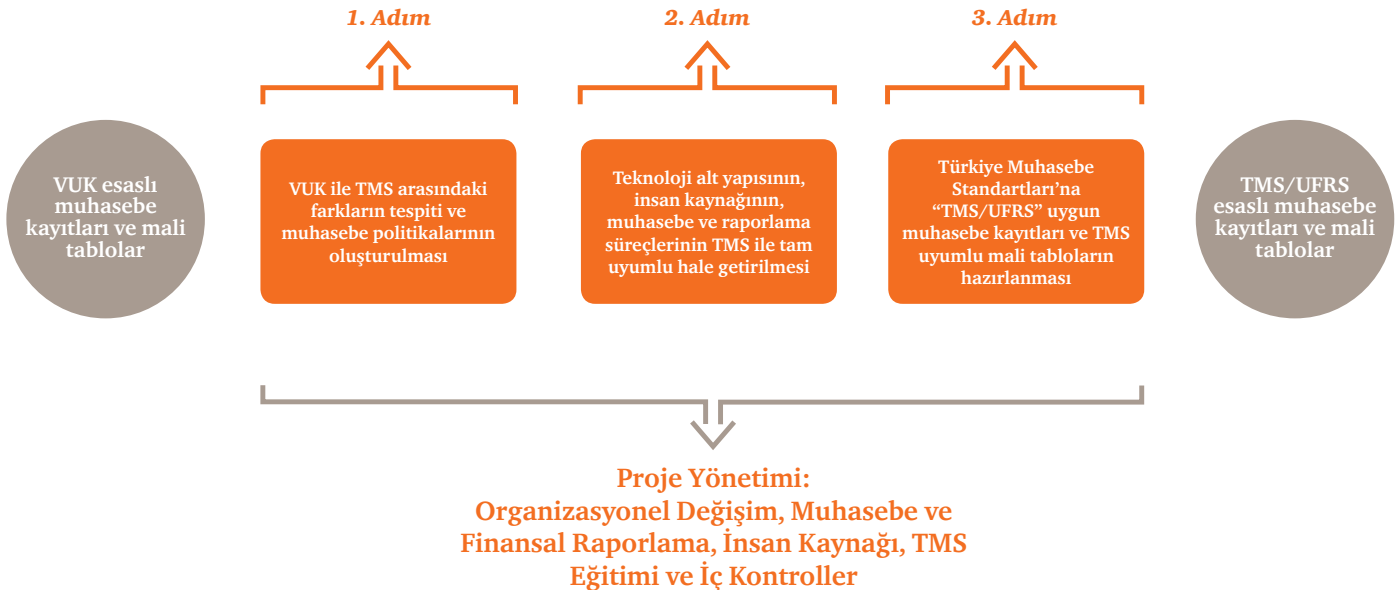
VUK esaslı muhasebe kayıtları ve mali tablolar

1. Adım

VUK ile TMS arasındaki farkların tespiti ve muhasebe politikalarının oluşturulması

2. Adım

Teknoloji alt yapısının, insan kaynağının, muhasebe ve raporlama süreçlerinin TMS ile tam uyumlu hale getirilmesi

3. Adım

Türkiye Muhasebe Standartları'na "TMS/UFRS" uygun muhasebe kayıtları ve TMS uyumlu mali tabloların hazırlanması

TMS/UFRS esaslı muhasebe kayıtları ve mali tablolar

Proje Yönetimi:
Organizasyonel Değişim, Muhasebe ve Finansal Raporlama, İnsan Kaynağı, TMS Eğitimi ve İç Kontroller